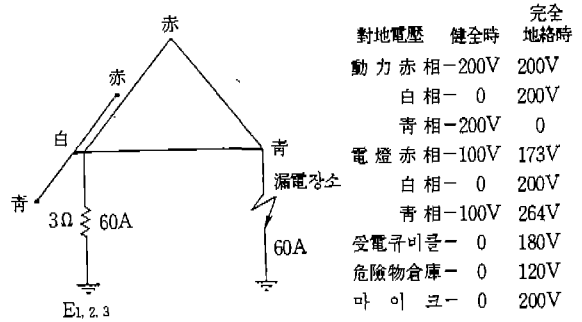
赤

赤

白

靑

靑

漏電장소

3Ω

60A

60A

E1.2.3

| 對地電壓 | 健全時 | 完全地絡時 |
|---|---|---|
| 動 力 赤 相 | −200V | 200V |
| 白 相 | − 0 | 200V |
| 靑 相 | −200V | 0 |
| 電 燈 赤 相 | −100V | 173V |
| 白 相 | − 0 | 200V |
| 靑 相 | −100V | 264V |
| 受電큐비클 | − 0 | 180V |
| 危險物倉庫 | − 0 | 120V |
| 마 이 크 | − 0 | 200V |